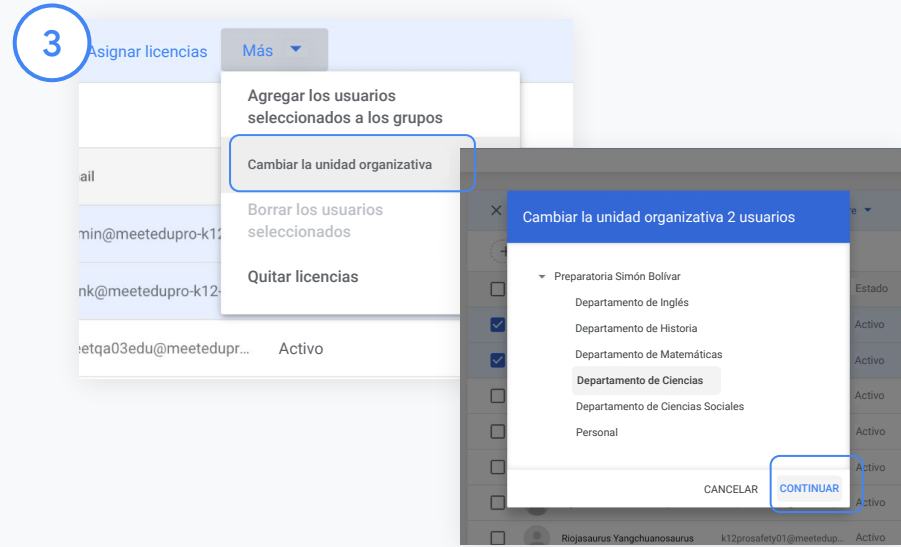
3

Asignar licencias

Más

Agregar los usuarios seleccionados a los grupos

Cambiar la unidad organizativa

Borrar los usuarios seleccionados

Quitar licencias

ail

min@meetedupro-k12

nk@meetedupro-k12-

eetqa03edu@meetedupr... Activo

Cambiar la unidad organizativa 2 usuarios

Preparatoria Simón Bolívar

Departamento de Inglés

Departamento de Historia

Departamento de Matemáticas

Departamento de Ciencias

Departamento de Ciencias Sociales

Personal

CANCELAR

CONTINUAR

Estado

Activo

Activo

Activo

Activo

Activo

Activo

Activo

Riojasaurus Yangchuanosaurus k12prosafety01@meetedupro Activo